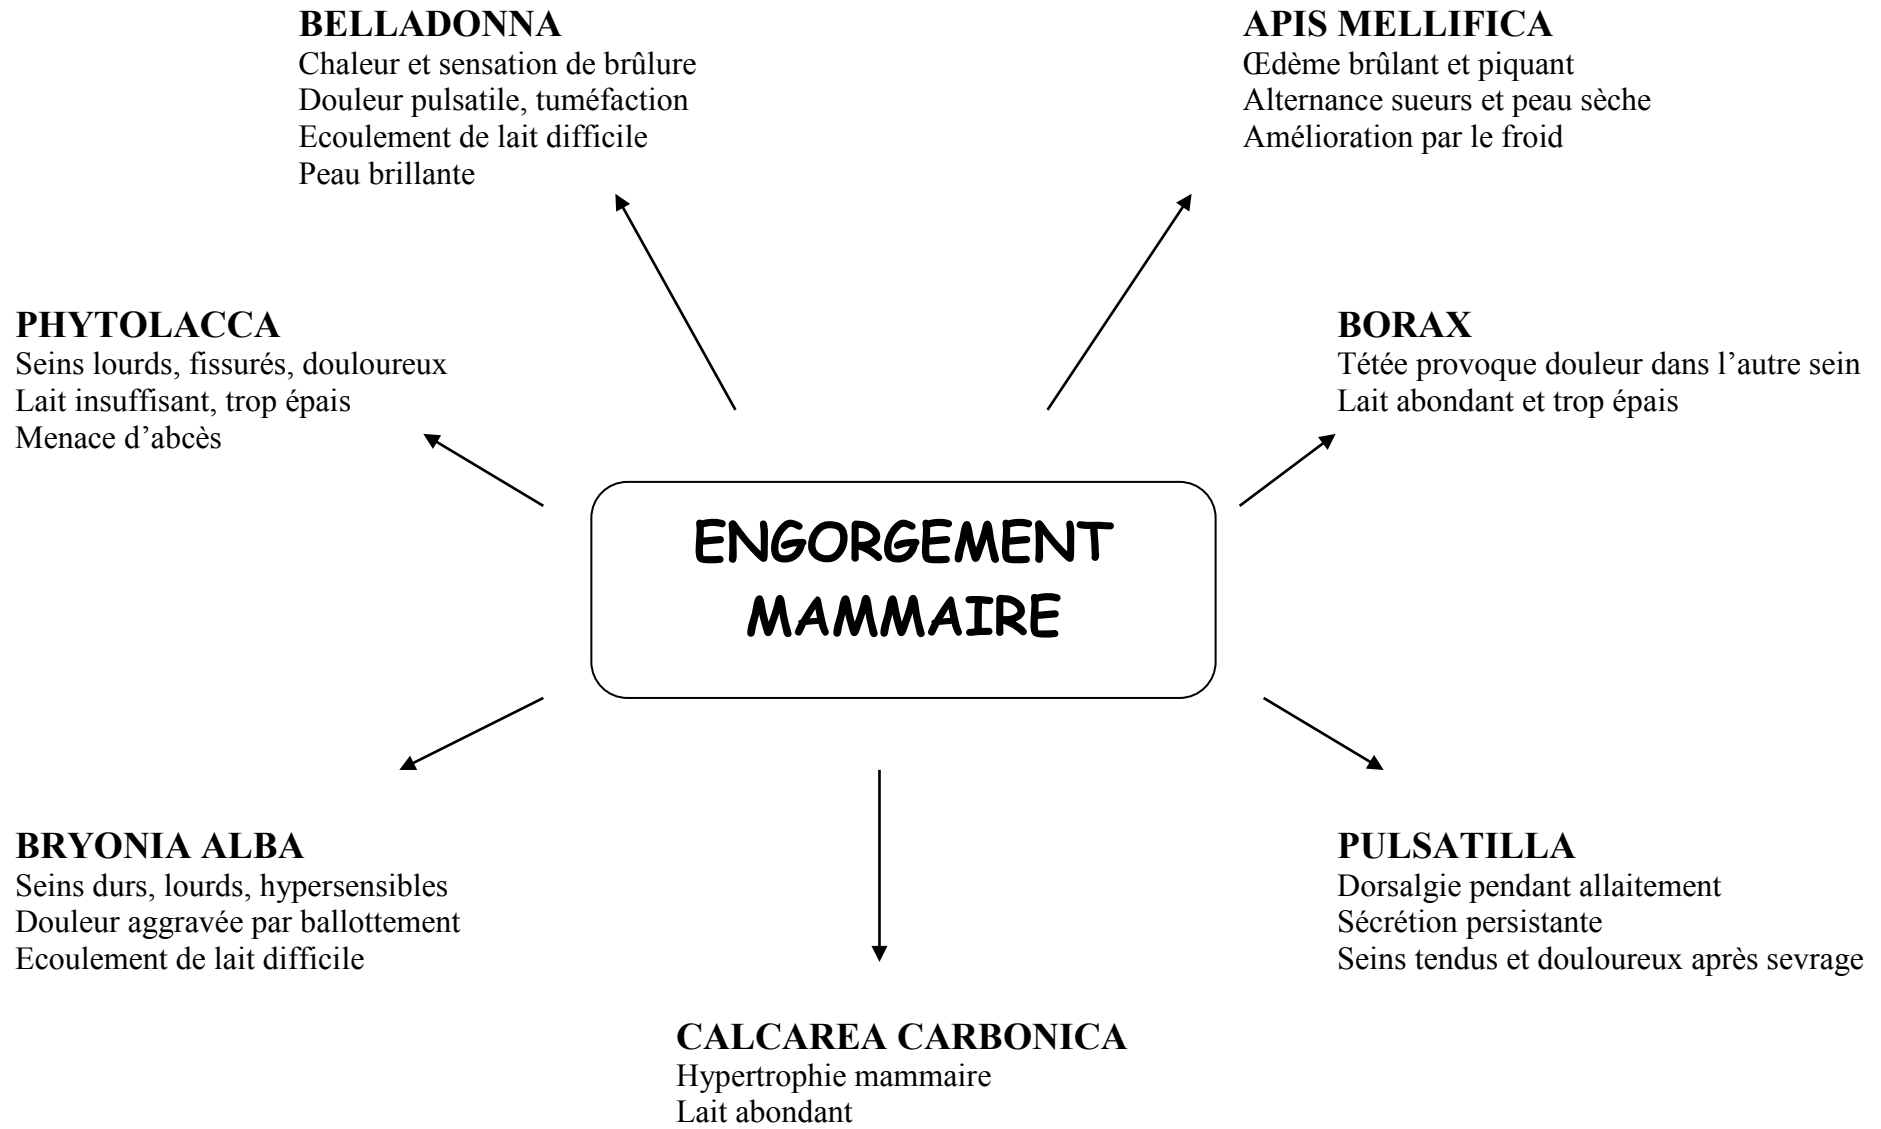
BELLADONNA
Chaleur et sensation de brûlure
Douleur pulsatile, tuméfaction
Ecoulement de lait difficile
Peau brillante

APIS MELLIFICA
Œdème brûlant et piquant
Alternance sueurs et peau sèche
Amélioration par le froid

PHYTOLACCA
Seins lourds, fissurés, douloureux
Lait insuffisant, trop épais
Menace d'abcès

BORAX
Tétée provoque douleur dans l'autre sein
Lait abondant et trop épais

ENGORGEMENT MAMMAIRE

BRYONIA ALBA
Seins durs, lourds, hypersensibles
Douleur aggravée par ballottement
Ecoulement de lait difficile

PULSATILLA
Dorsalgie pendant allaitement
Sécrétion persistante
Seins tendus et douloureux après sevrage

CALCAREA CARBONICA
Hypertrophie mammaire
Lait abondant